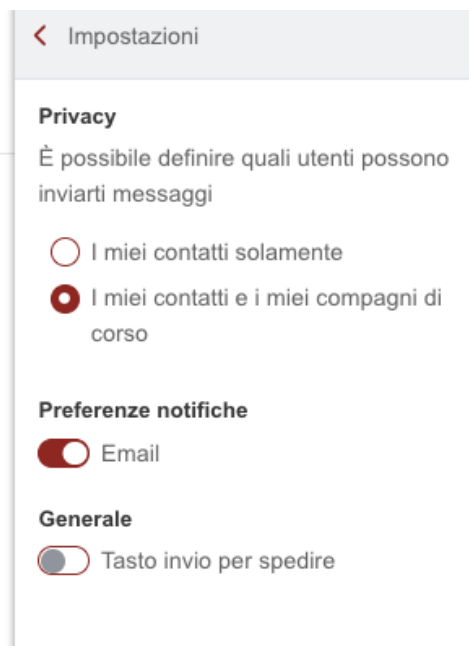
Impostazioni

Privacy

È possibile definire quali utenti possono inviarti messaggi

I miei contatti solamente

I miei contatti e i miei compagni di corso

Preferenze notifiche

Email

Generale

Tasto invio per spedire